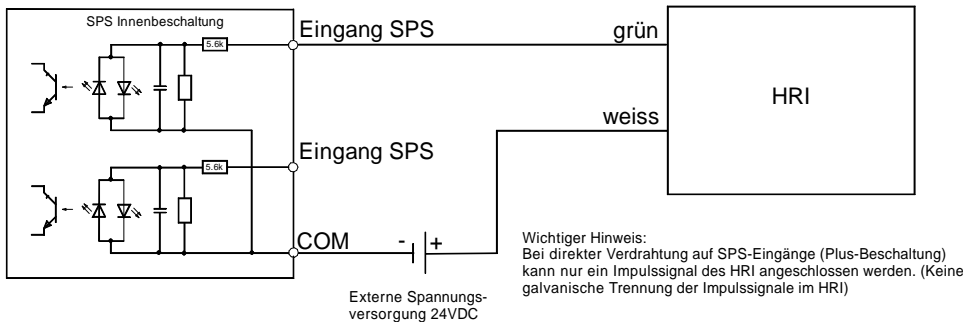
SPS Innenbeschaltung

5.6k

5.6k

Eingang SPS

Eingang SPS

COM

grün

weiss

HRI

-

+

Externe Spannungsversorgung 24VDC

Wichtiger Hinweis:
Bei direkter Verdrahtung auf SPS-Eingänge (Plus-Beschaltung) kann nur ein Impulssignal des HRI angeschlossen werden. (Keine galvanische Trennung der Impulssignale im HRI)